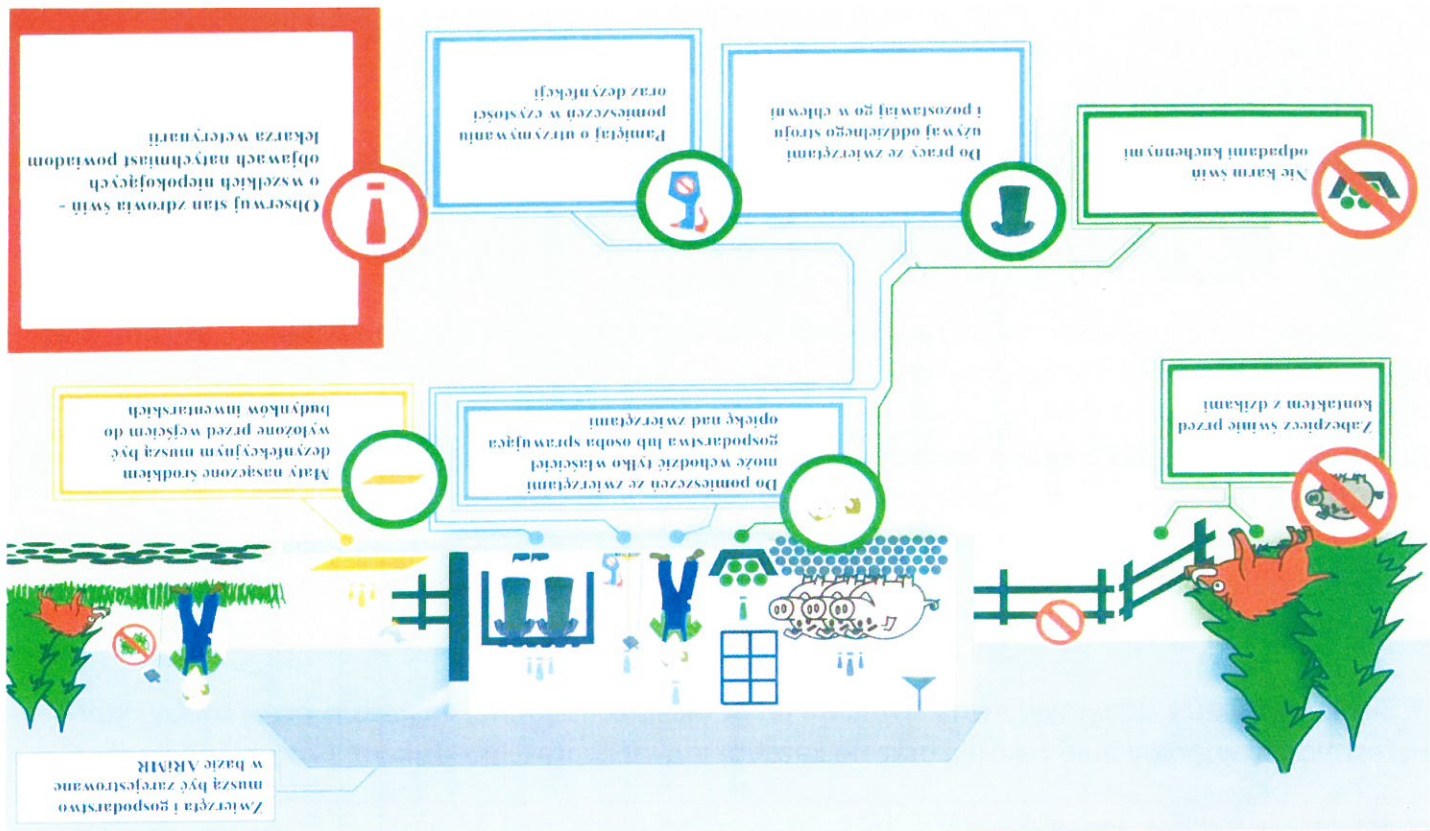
Obserwuj stan zdrowia świń - o wszelkich niepokojących objawach natychmiast powiadom lekarza weterynarii

Pamiętaj o utrzymywaniu pomieszczeń w czystości oraz dezynfekcji

Do pracy ze zwierzętami używaj oddzielnego stroju i pozostawiaj go w chlewni

Nie karm świń odpadami kuchennymi

Maty nasączone środkiem dezynfekcyjnym muszą być wyłożone przed wejściem do budynków inwentarskich

Do pomieszczeń ze zwierzętami może wchodzić tylko właściciel gospodarstwa lub osoba sprawująca opiekę nad zwierzętami

Zabezpiecz świnie przed kontaktem z dzikami

Zwierzęta i gospodarstwo muszą być zarejestrowane w bazie ARiMR